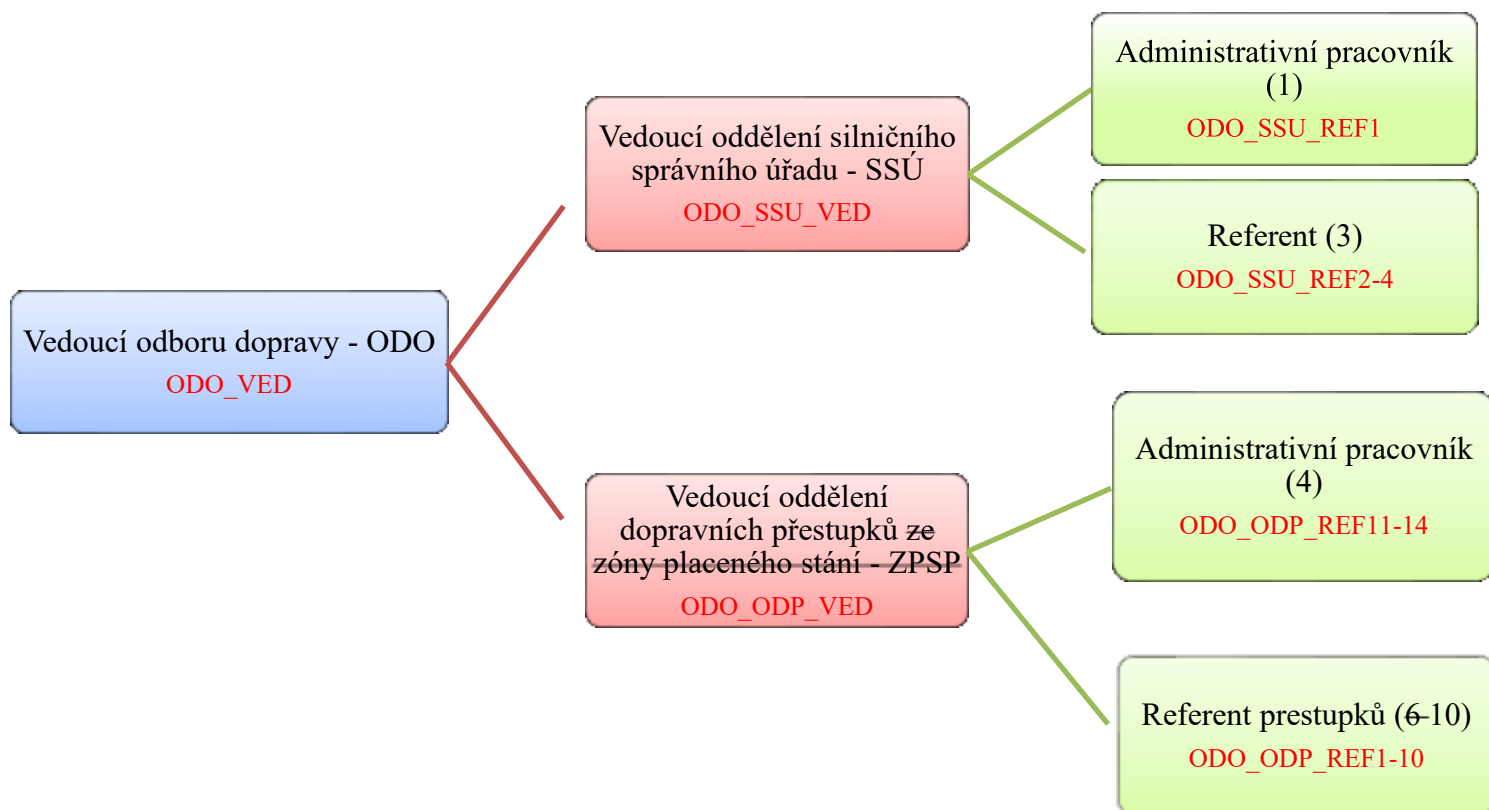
Vedoucí odboru dopravy - ODO
ODO_VED

Vedoucí oddělení silničního správního úřadu - SSÚ
ODO_SSU_VED

Administrativní pracovník (1)
ODO_SSU_REF1

Referent (3)
ODO_SSU_REF2-4

Vedoucí oddělení dopravních přestupků ze zóny placeného stání - ZPSP
ODO_ODP_VED

Administrativní pracovník (4)
ODO_ODP_REF11-14

Referent prestupků (6-10)
ODO_ODP_REF1-10